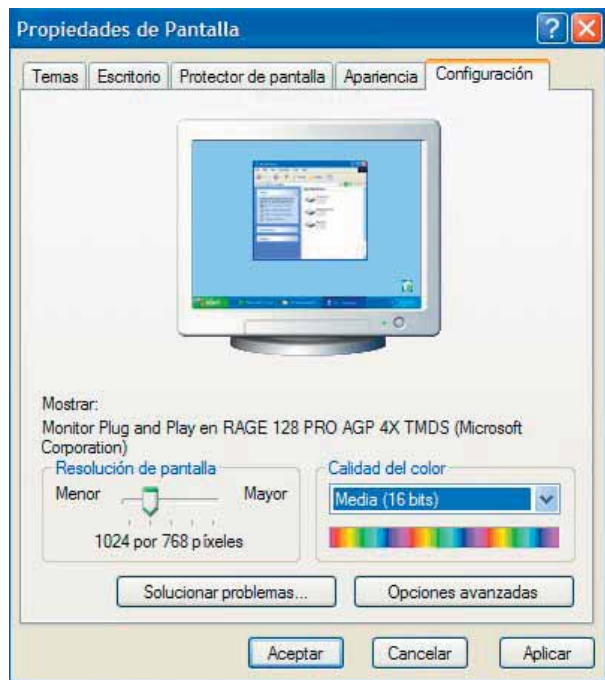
Propiedades de Pantalla

Temas | Escritorio | Protector de pantalla | Apariencia | Configuración

Mostrar:
Monitor Plug and Play en RAGE 128 PRO AGP 4X TMDS (Microsoft Corporation)

Resolución de pantalla
Menor
Mayor
1024 por 768 píxeles

Calidad del color
Media (16 bits)

Solucionar problemas...
Opciones avanzadas

Aceptar
Cancelar
Aplicar